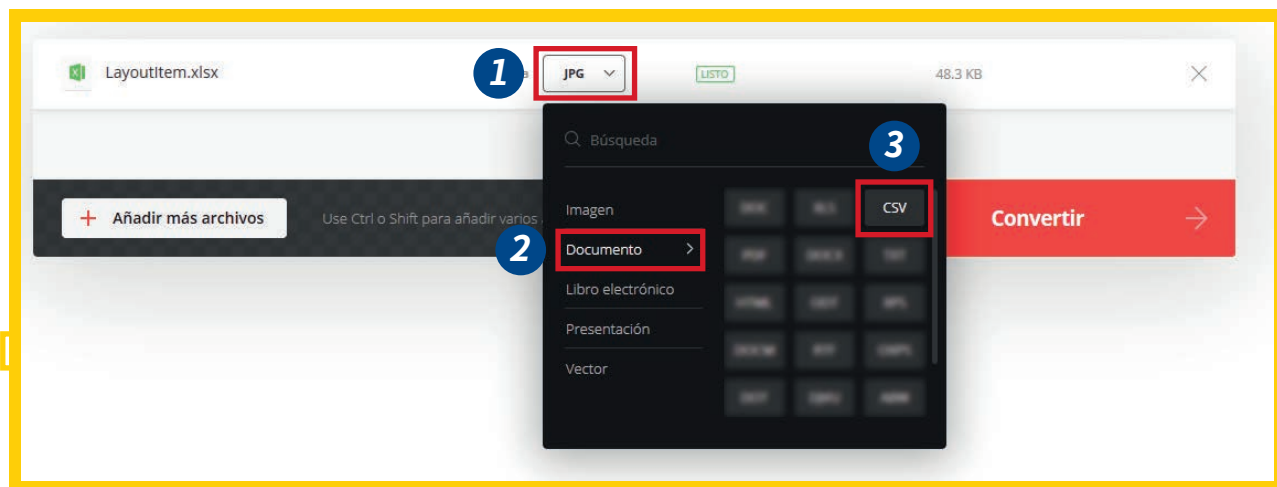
LayoutItem.xlsx

1

JPG

LISTO

48.3 KB

Búsqueda

3

Añadir más archivos

Use Ctrl o Shift para añadir varios

Imagen

CSV

Convertir

2

Documento

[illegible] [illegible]

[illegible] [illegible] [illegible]

Libro electrónico

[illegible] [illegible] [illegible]

Presentación

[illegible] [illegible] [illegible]

Vector

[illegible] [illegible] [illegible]